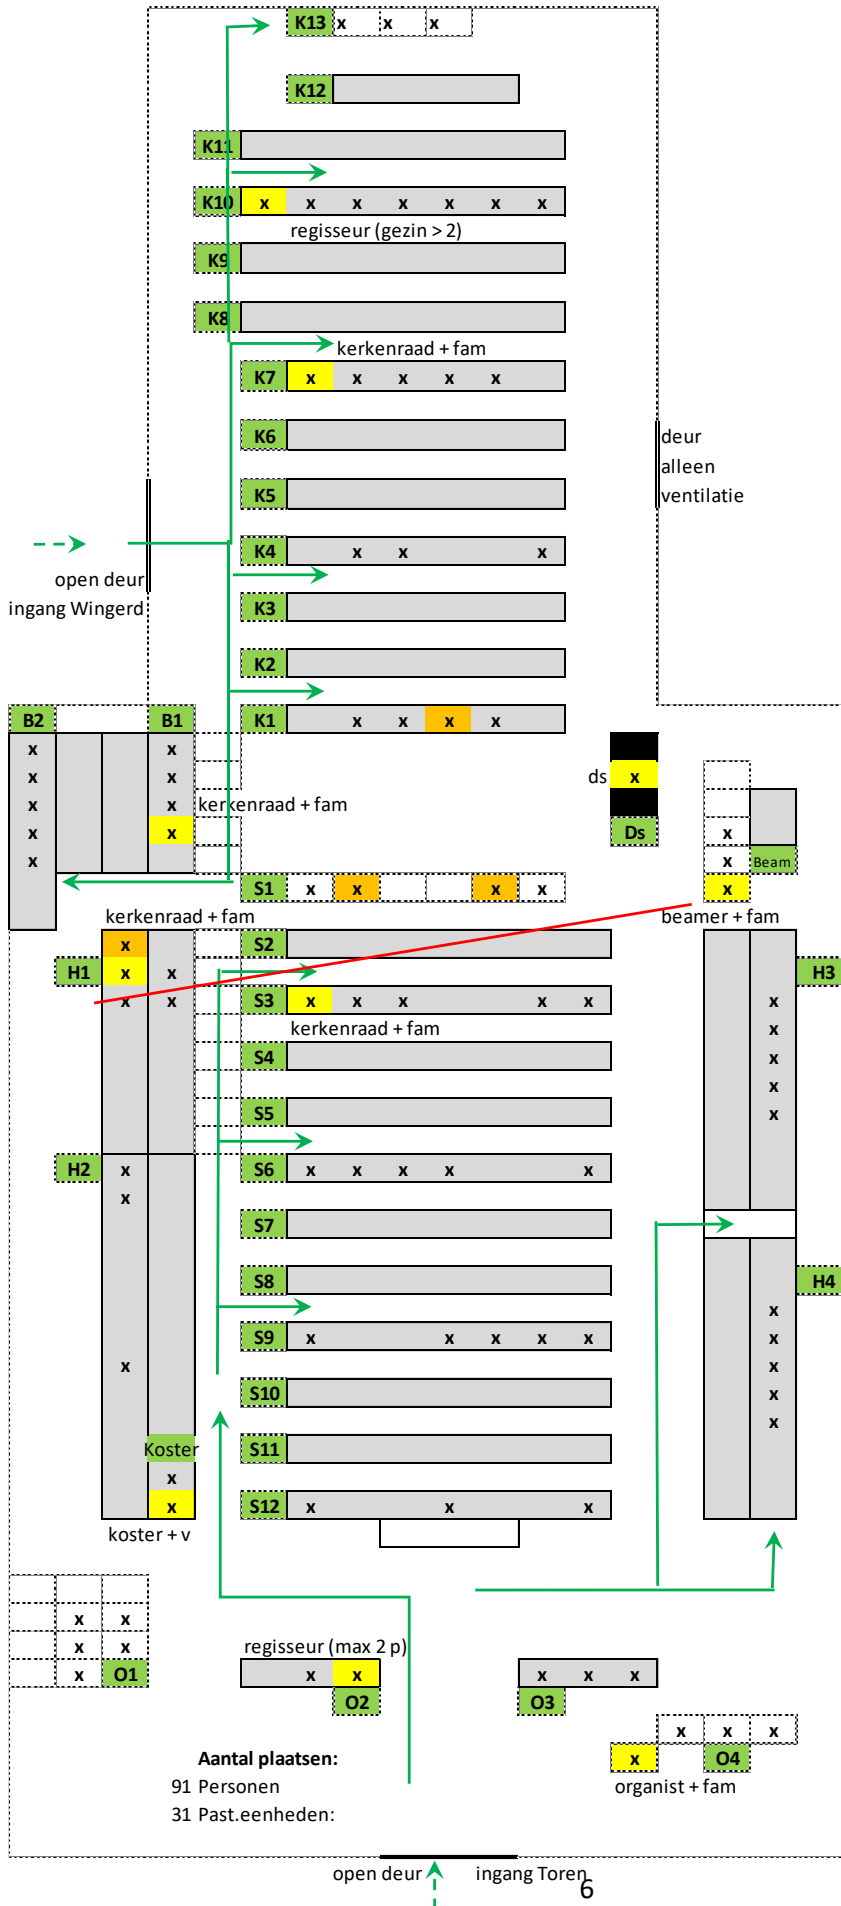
K13 x x x

K12

K11

K10 x x x x x x x
regisseur (gezin > 2)

K9

K8

kerkenraad + fam
K7 x x x x x

K6

K5

deur
alleen
ventilatie

K4 x x x

open deur
ingang Wingerd

K3

K2

B2 B1 K1 x x x x

x x
x x
x x
x x
x

ds x
Ds

kerkenraad + fam

x
x Beam
x

S1 x x x x

kerkenraad + fam
beamer + fam

x
H1 x x S2
x x S3 x x x x x
kerkenraad + fam
H3
x
x
x
x
x

S4

S5

H2 x S6 x x x x x
x

S7

S8
H4
x
S9 x x x x x
x
x
x

S10
x
Koster S11
x
x S12 x x x
koster + v

x x
x x
x O1

regisseur (max 2 p)
x x
O2

x x x
O3

x x x
x O4
organist + fam

Aantal plaatsen:
91 Personen
31 Past.eenheden:

open deur ingang Toren
6